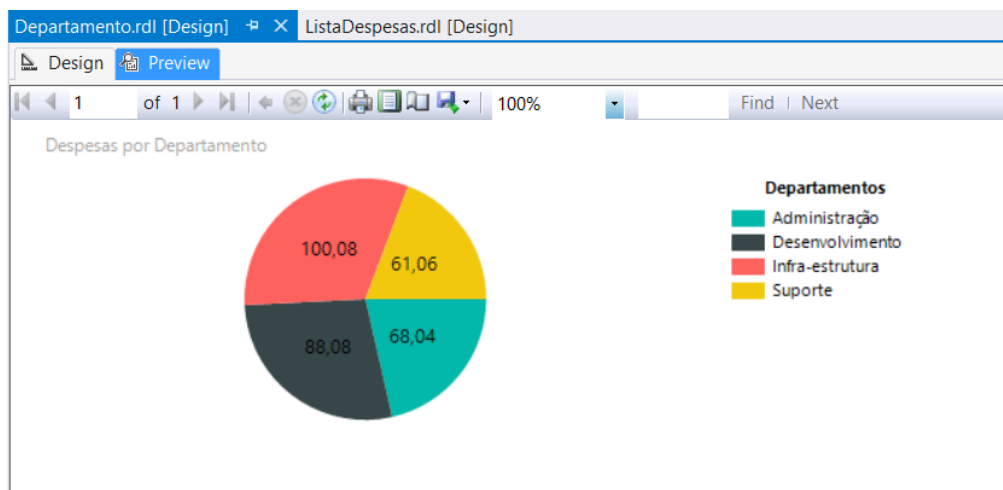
Departamento.rdl [Design] ListaDespesas.rdl [Design]

Design Preview

1 of 1 100% Find | Next

Despesas por Departamento

100,08
61,06
88,08
68,04

Departamentos
Administração
Desenvolvimento
Infra-estrutura
Suporte